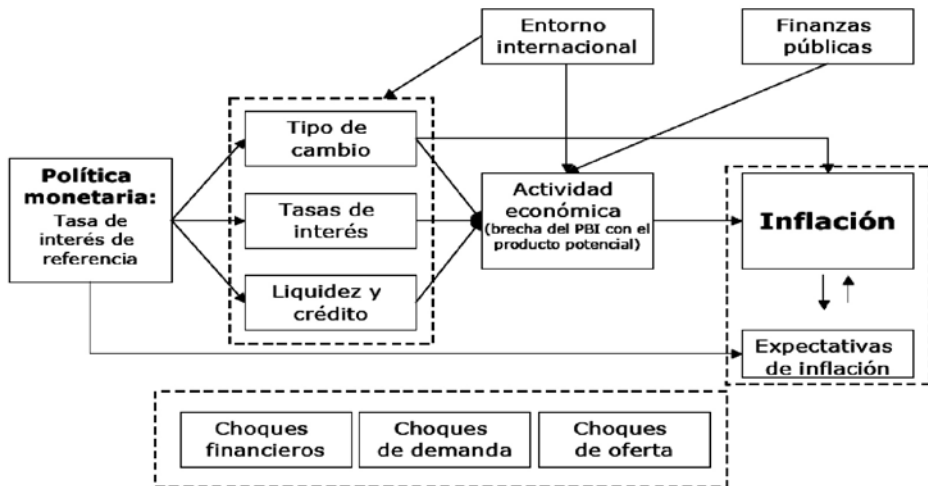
Entorno internacional

Finanzas públicas

Política monetaria:
Tasa de interés de referencia

Tipo de cambio

Tasas de interés

Liquidez y crédito

Actividad económica
(brecha del PBI con el producto potencial)

Inflación

Expectativas de inflación

Choques financieros

Choques de demanda

Choques de oferta